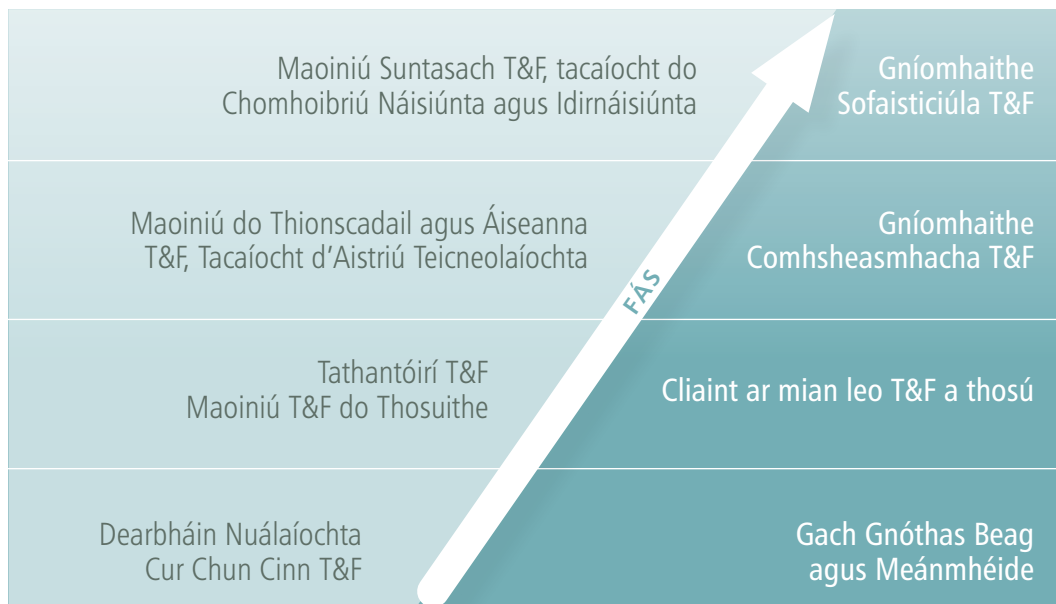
Maoiniú Suntasach T&F, tacaíocht do Chomhoibriú Náisiúnta agus Idirnáisiúnta

Gníomhaithe Sofaisticiúla T&F

Maoiniú do Thionscadail agus Áiseanna T&F, Tacaíocht d'Aistriú Teicneolaíochta

Gníomhaithe Comhsheasmhacha T&F

FÁS

Tathantóirí T&F
Maoiniú T&F do Thosuithe

Cliaint ar mian leo T&F a thosú

Dearbháin Nuálaíochta
Cur Chun Cinn T&F

Gach Gnóthas Beag agus Meánmhéide